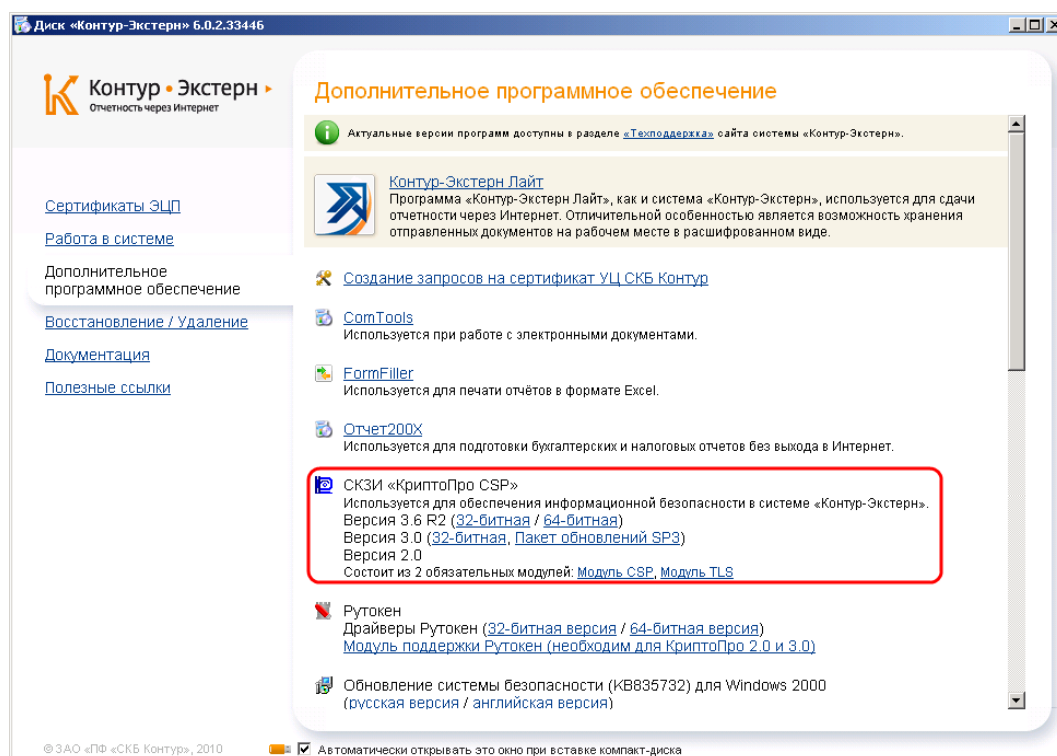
Диск «Контур-Экстерн» 6.0.2.33446

Контур • Экстерн ▸
Отчетность через Интернет

Сертификаты ЭЦП
Работа в системе
Дополнительное программное обеспечение
Восстановление / Удаление
Документация
Полезные ссылки

Дополнительное программное обеспечение

Актуальные версии программ доступны в разделе «Техподдержка» сайта системы «Контур-Экстерн».

Контур-Экстерн Лайт
Программа «Контур-Экстерн Лайт», как и система «Контур-Экстерн», используется для сдачи отчетности через Интернет. Отличительной особенностью является возможность хранения отправленных документов на рабочем месте в расшифрованном виде.

Создание запросов на сертификат УЦ СКБ Контур

ComTools
Используется при работе с электронными документами.

FormFiller
Используется для печати отчётов в формате Excel.

Отчет200X
Используется для подготовки бухгалтерских и налоговых отчетов без выхода в Интернет.

СКЗИ «КриптоПро CSP»
Используется для обеспечения информационной безопасности в системе «Контур-Экстерн».
Версия 3.6 R2 (32-битная / 64-битная)
Версия 3.0 (32-битная, Пакет обновлений SP3)
Версия 2.0
Состоит из 2 обязательных модулей: Модуль CSP, Модуль TLS

Рутокен
Драйверы Рутокен (32-битная версия / 64-битная версия)
Модуль поддержки Рутокен (необходим для КриптоПро 2.0 и 3.0)

Обновление системы безопасности (KB835732) для Windows 2000
(русская версия / английская версия)

© ЗАО «ПФ «СКБ Контур», 2010

Автоматически открывать это окно при вставке компакт-диска